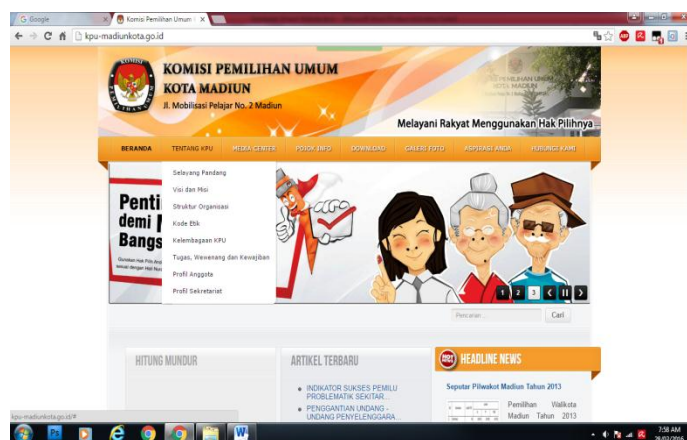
G Google
Komisi Pemilihan Umum
kpu-madiunkota.go.id

KOMISI PEMILIHAN UMUM
KOTA MADIUN
Jl. Mobilisasi Pelajar No. 2 Madiun

Melayani Rakyat Menggunakan Hak Pilihnya

BERANDA
TENTANG KPU
MEDIA CENTER
POJOK INFO
DOWNLOAD
GALERI FOTO
ASPIRASI ANDA
HUBUNGI KAMI

Selayang Pandang
Visi dan Misi
Struktur Organisasi
Kode Etik
Kelembagaan KPU
Tugas, Wewenang dan Kewajiban
Profil Anggota
Profil Sekretariat

Penti
demi
Bangs

1 2 3

Pencarian
Cari

HITUNG MUNDUR

ARTIKEL TERBARU

INDIKATOR SUKSES PEMILU PROBLEMATIK SEKITAR...
PENGGANTIAN UNDANG - UNDANG PENYELENGGARA...

HEADLINE NEWS

Seputar Pilwakot Madiun Tahun 2013

Pemilihan Walikota Madiun Tahun 2013

kpu-madiunkota.go.id/#

7:58 AM